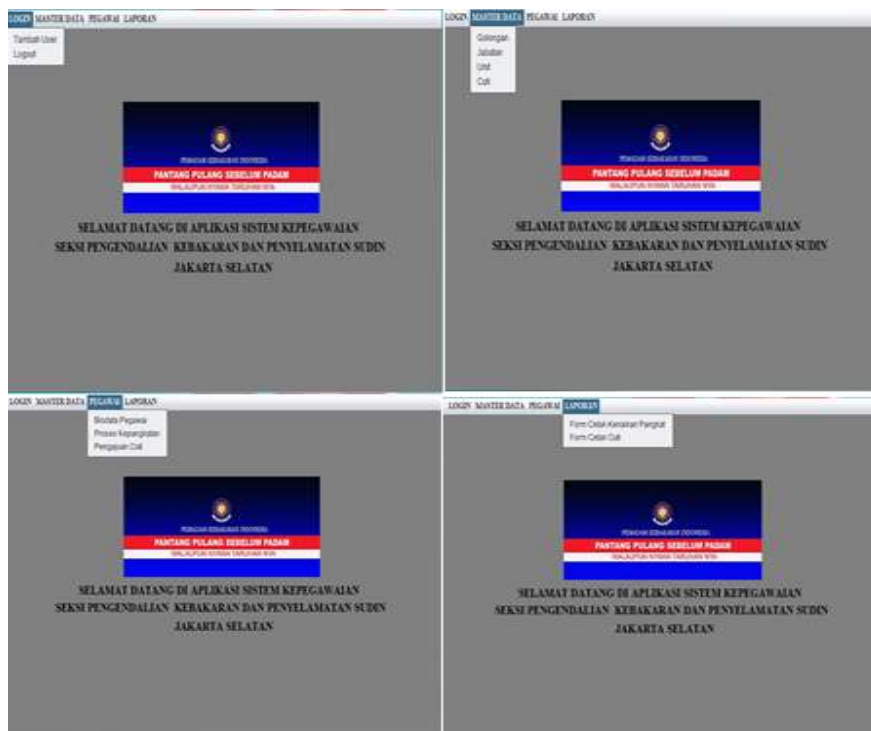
LOGIN MASTER DATA PEGAWAI LAPORAN

Tambah User
Logout

PEMADAM KEBAKARAN INDONESIA
PANTANG PULANG SEBELUM PADAM
WALAUPUN NYAWA TARUHAN NYA

SELAMAT DATANG DI APLIKASI SISTEM KEPEGAWAIAN
SEKSI PENGENDALIAN KEBAKARAN DAN PENYELAMATAN SUDIN
JAKARTA SELATAN

LOGIN MASTER DATA PEGAWAI LAPORAN

Golongan
Jabatan
Unit
Cuti

PEMADAM KEBAKARAN INDONESIA
PANTANG PULANG SEBELUM PADAM
WALAUPUN NYAWA TARUHAN NYA

SELAMAT DATANG DI APLIKASI SISTEM KEPEGAWAIAN
SEKSI PENGENDALIAN KEBAKARAN DAN PENYELAMATAN SUDIN
JAKARTA SELATAN

LOGIN MASTER DATA PEGAWAI LAPORAN

Biodata Pegawai
Proses Kepangkatan
Pengajuan Cuti

PEMADAM KEBAKARAN INDONESIA
PANTANG PULANG SEBELUM PADAM
WALAUPUN NYAWA TARUHAN NYA

SELAMAT DATANG DI APLIKASI SISTEM KEPEGAWAIAN
SEKSI PENGENDALIAN KEBAKARAN DAN PENYELAMATAN SUDIN
JAKARTA SELATAN

LOGIN MASTER DATA PEGAWAI LAPORAN

Form Cetak Kenaikan Pangkat
Form Cetak Cuti

PEMADAM KEBAKARAN INDONESIA
PANTANG PULANG SEBELUM PADAM
WALAUPUN NYAWA TARUHAN NYA

SELAMAT DATANG DI APLIKASI SISTEM KEPEGAWAIAN
SEKSI PENGENDALIAN KEBAKARAN DAN PENYELAMATAN SUDIN
JAKARTA SELATAN